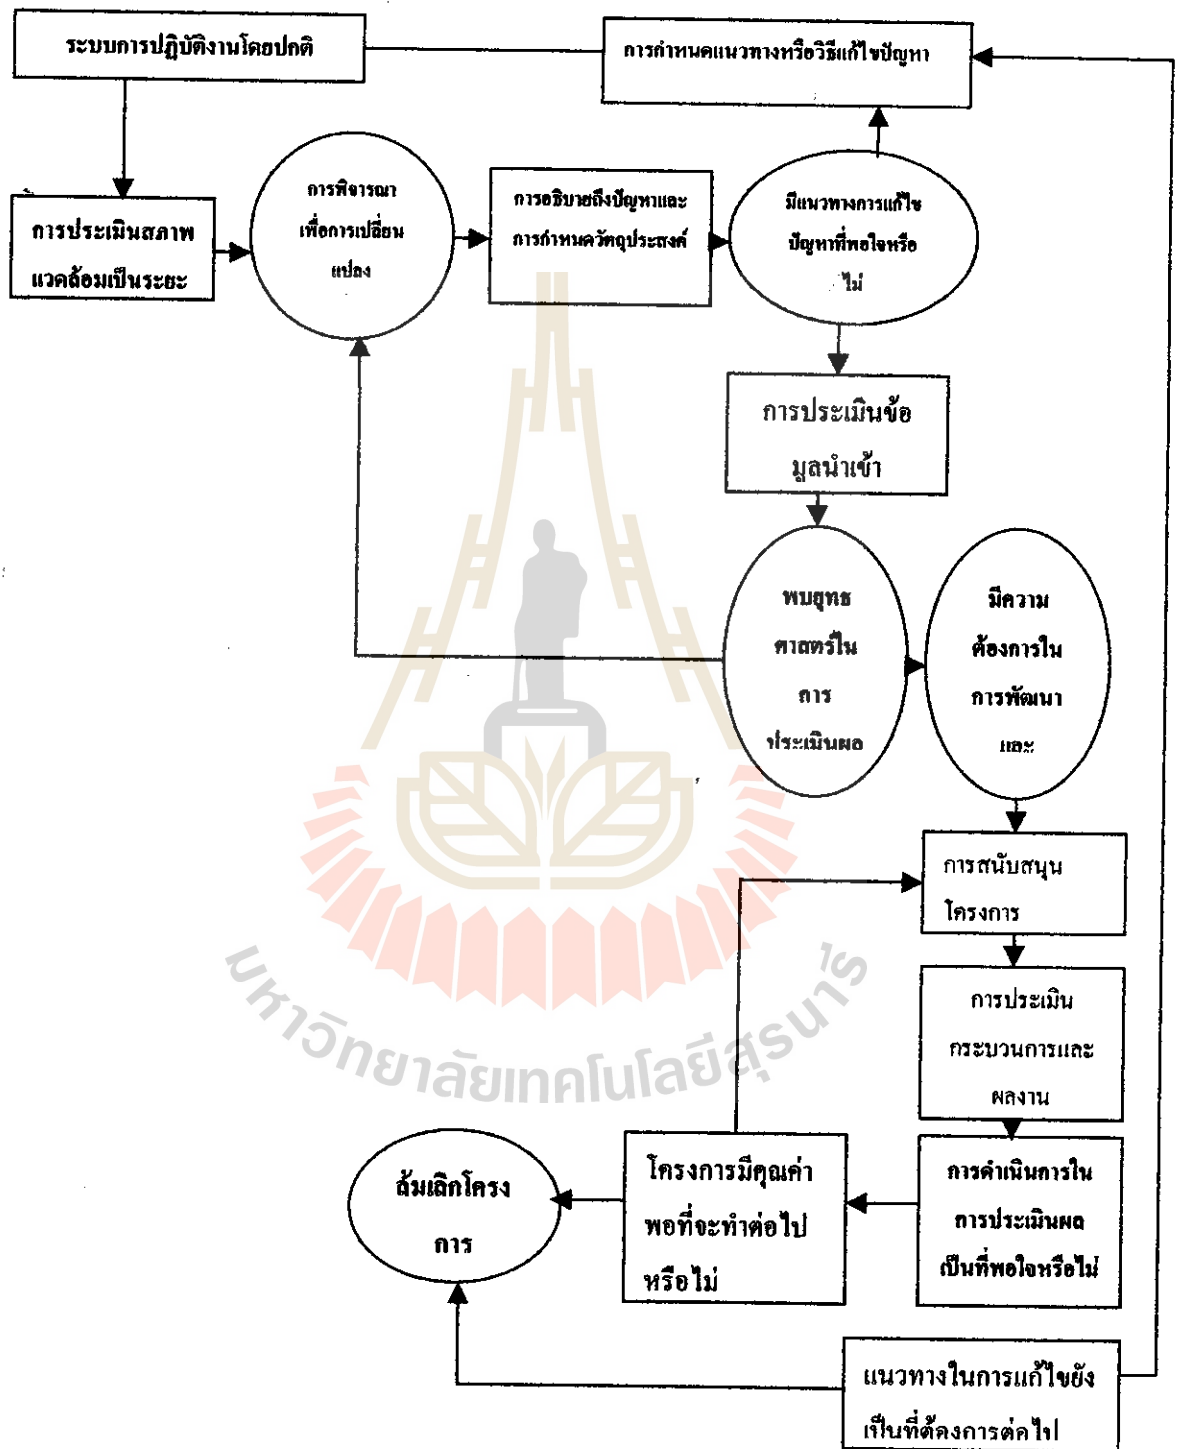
ระบบการปฏิบัติงานโดยปกติ

การกำหนดแนวทางหรือวิธีแก้ไขปัญหา

การประเมินสภาพแวดล้อมเป็นระยะ

การพิจารณาเพื่อการเปลี่ยนแปลง

การอธิบายถึงปัญหาและการกำหนดวัตถุประสงค์

มีแนวทางการแก้ไขปัญหาที่พอใจหรือไม่

การประเมินข้อมูลนำเข้า

พบยุทธศาสตร์ในการประเมินผล

มีความต้องการในการพัฒนาและ

การสนับสนุนโครงการ

การประเมินกระบวนการและผลงาน

การดำเนินการในการประเมินผลเป็นที่พอใจหรือไม่

โครงการมีคุณค่าพอที่จะทำต่อไปหรือไม่

ล้มเลิกโครงการ

แนวทางในการแก้ไขยังเป็นที่ต้องการต่อไป

มหาวิทยาลัยเทคโนโลยีสุรนารี